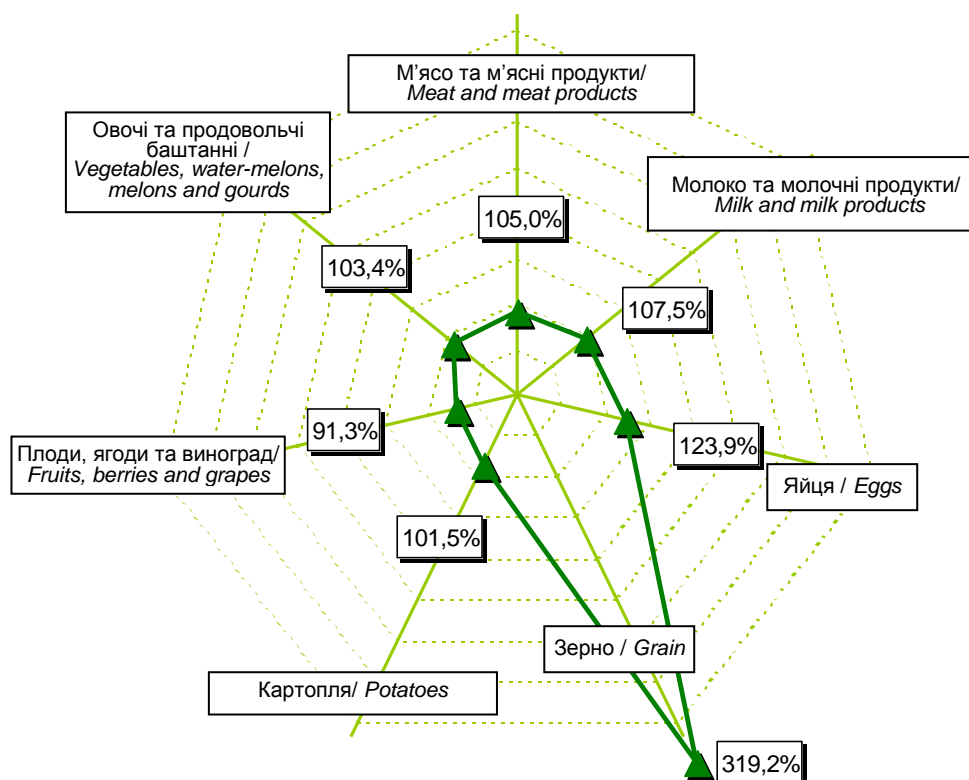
М'ясо та м'ясні продукти/
*Meat and meat products*

Овочі та продовольчі баштанні /
*Vegetables, water-melons, melons and gourds*

Молоко та молочні продукти/
*Milk and milk products*

105,0%

103,4%

107,5%

91,3%

123,9%

Плоди, ягоди та виноград/
*Fruits, berries and grapes*

Яйця / *Eggs*

101,5%

Зерно / *Grain*

Картопля/ *Potatoes*

319,2%